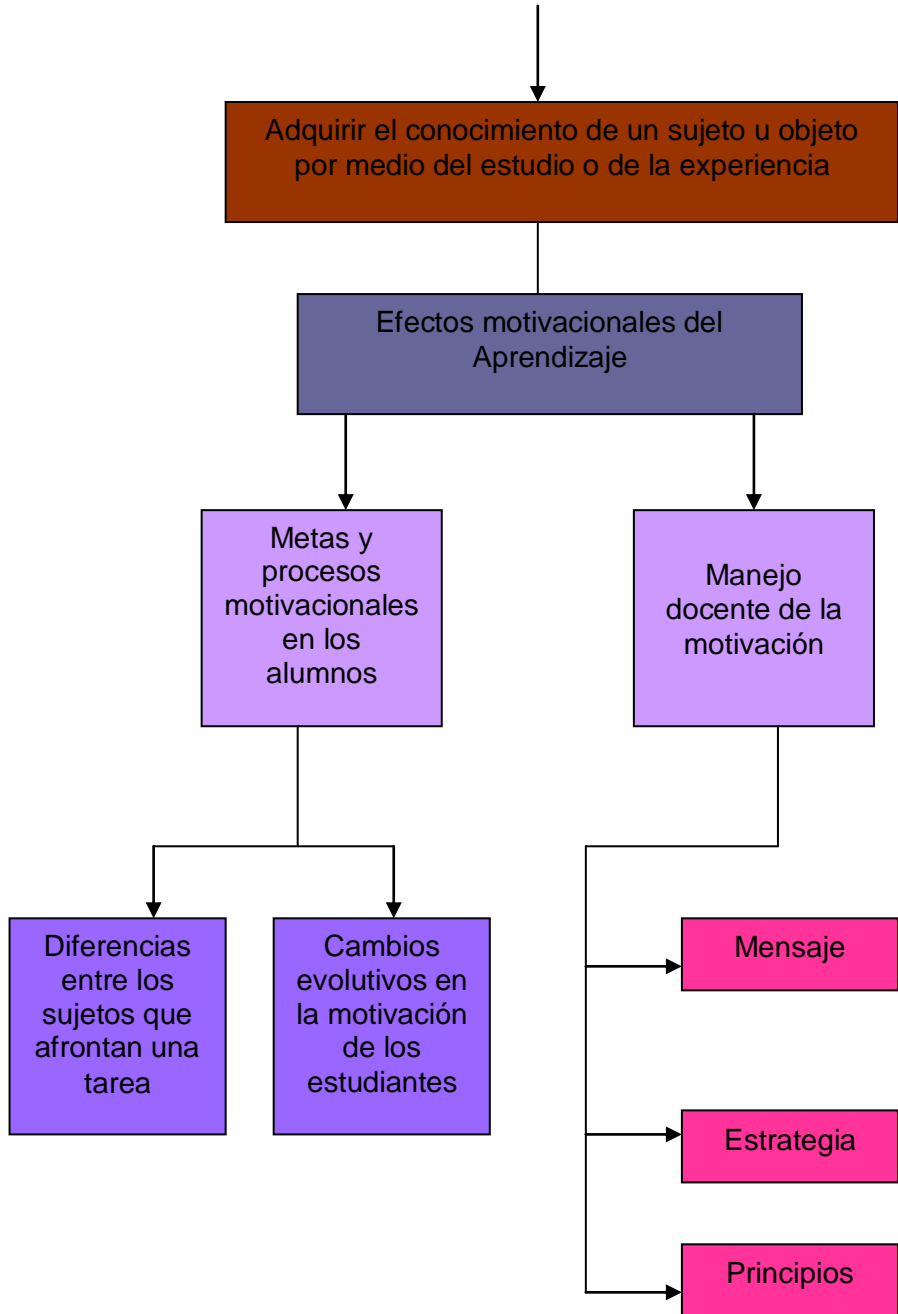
Adquirir el conocimiento de un sujeto u objeto por medio del estudio o de la experiencia

Efectos motivacionales del Aprendizaje

Metas y procesos motivacionales en los alumnos

Manejo docente de la motivación

Diferencias entre los sujetos que afrontan una tarea

Cambios evolutivos en la motivación de los estudiantes

Mensaje

Estrategia

Principios